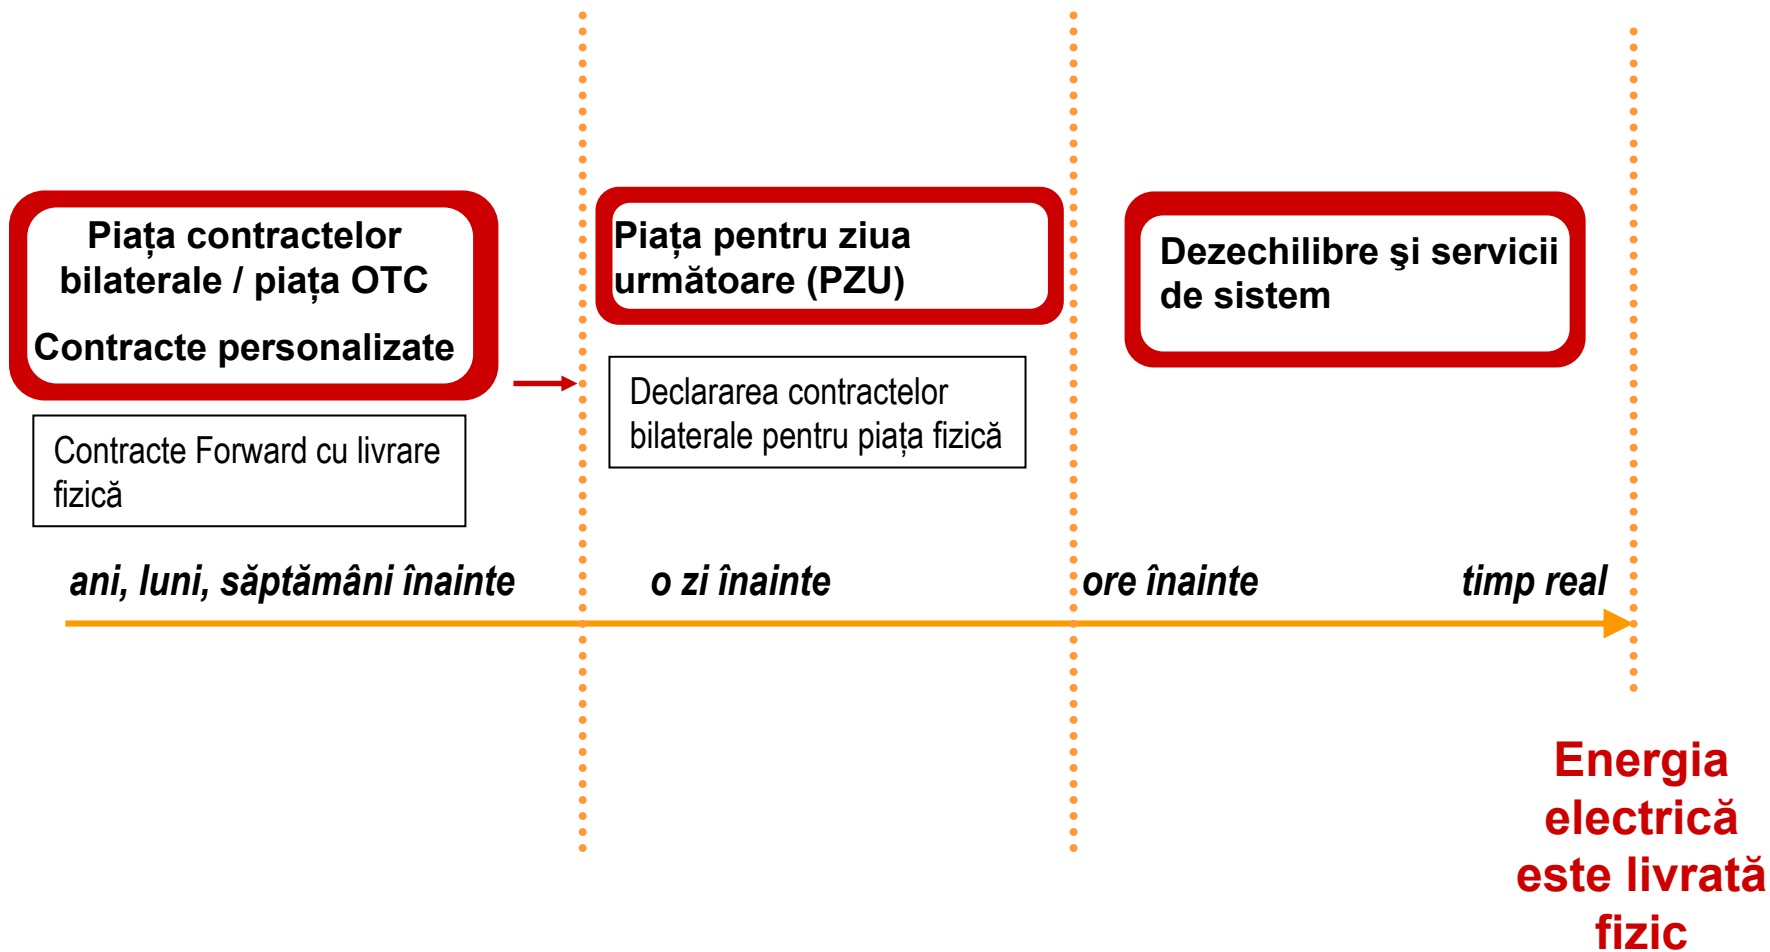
Piața contractelor bilaterale / piața OTC

Contracte personalizate

Contracte Forward cu livrare fizică

Piața pentru ziua următoare (PZU)

Declararea contractelor bilaterale pentru piața fizică

Dezechilibre şi servicii de sistem

ani, luni, săptămâni înainte

o zi înainte

ore înainte

timp real

Energia electrică este livrată fizic